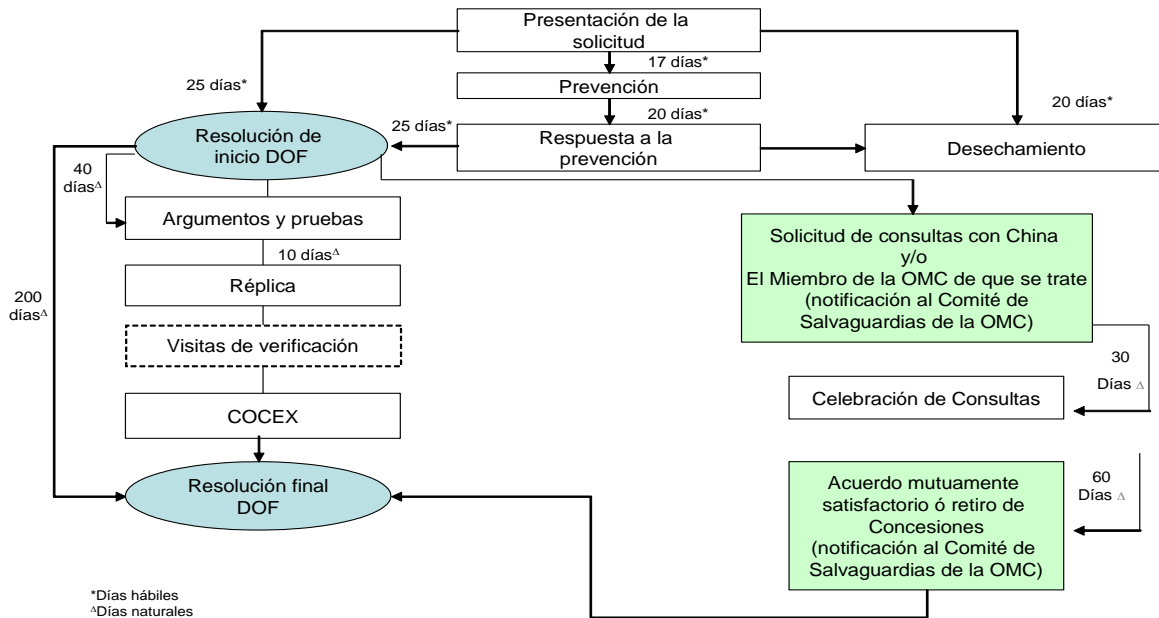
Presentación de la solicitud

25 días*

17 días*

Prevención

20 días*

20 días*

Resolución de inicio DOF

25 días*

Respuesta a la prevención

Desechamiento

40 días$^{\Delta}$

Argumentos y pruebas

10 días$^{\Delta}$

Solicitud de consultas con China y/o El Miembro de la OMC de que se trate (notificación al Comité de Salvaguardias de la OMC)

200 días$^{\Delta}$

Réplica

Visitas de verificación

30 Días $\Delta$

Celebración de Consultas

COCEX

Resolución final DOF

60 Días $\Delta$

Acuerdo mutuamente satisfactorio ó retiro de Concesiones (notificación al Comité de Salvaguardias de la OMC)

*Días hábiles
$^{\Delta}$Días naturales